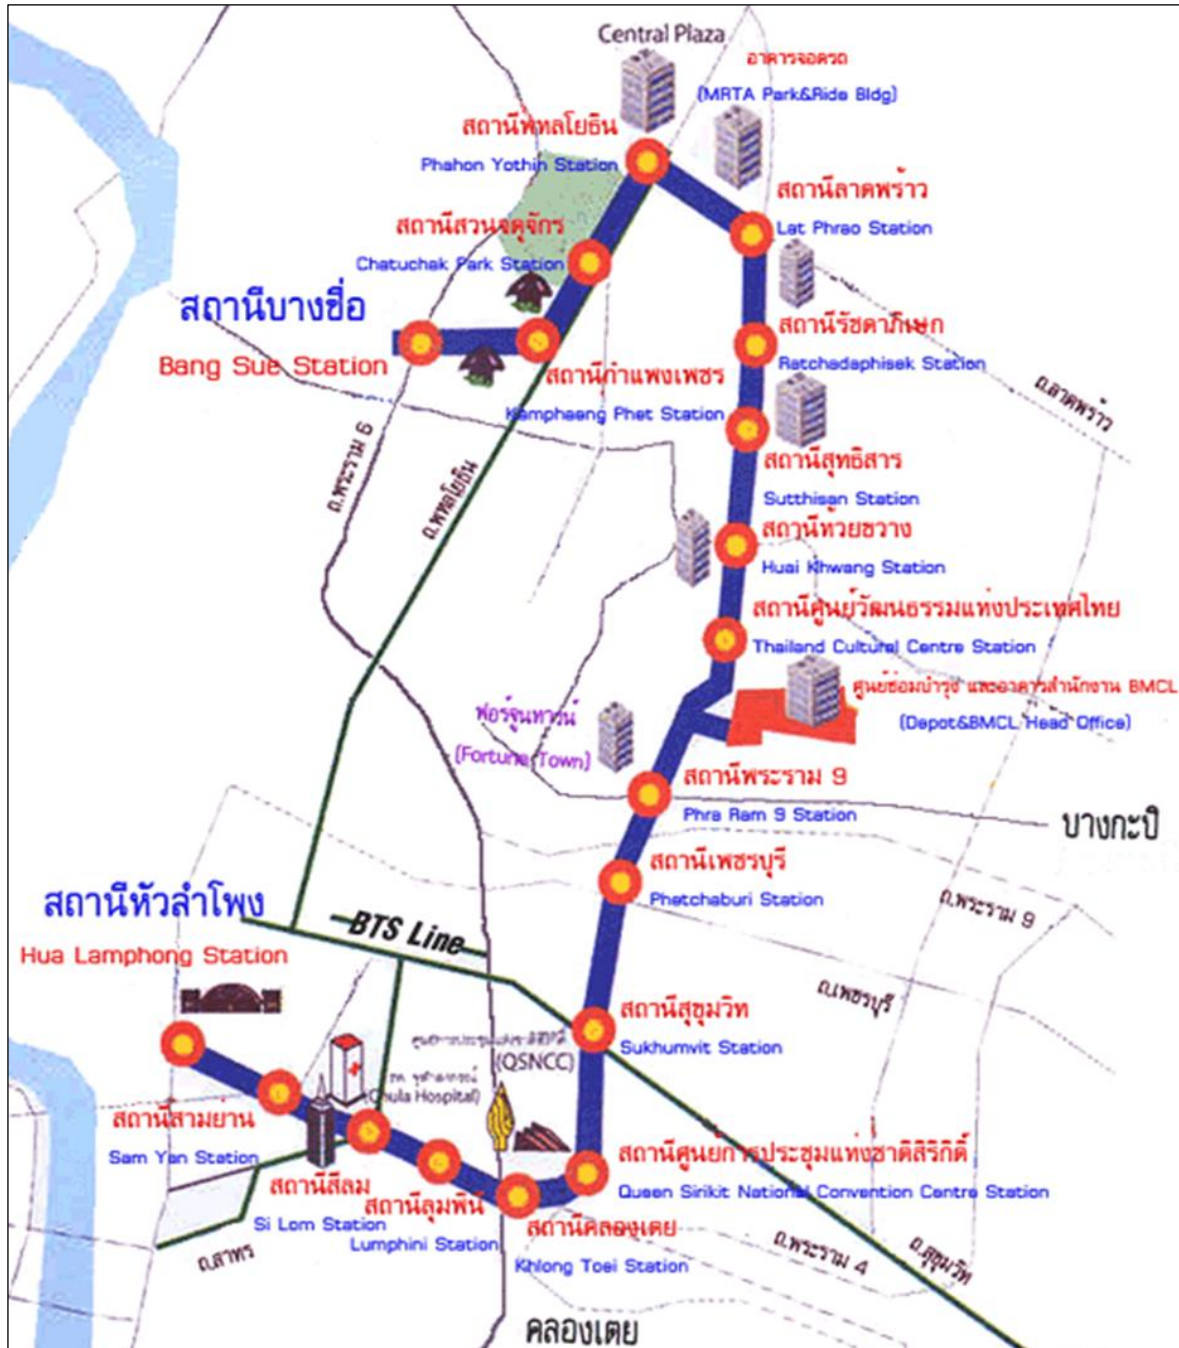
Central Plaza

อาคารจอดรถ
(MRTA Park&Ride Bldg)

สถานีพหลโยธิน
Phahon Yothin Station

สถานีลาดพร้าว
Lat Phrao Station

สถานีสวนจตุจักร
Chatuchak Park Station

สถานีบางซื่อ
Bang Sue Station

สถานีรัชดาภิเษก
Ratchadaphisek Station

สถานีกำแพงเพชร
Kamphaeng Phet Station

ถ.ลาดพร้าว

ถ.พระราม 6

ถ.พหลโยธิน

สถานีสุทธิสาร
Sutthisan Station

สถานีห้วยขวาง
Huai Khwang Station

สถานีศูนย์วัฒนธรรมแห่งประเทศไทย
Thailand Cultural Centre Station

ศูนย์ซ่อมบำรุง และอาคารสำนักงาน BMCL
(Depot&BMCL Head Office)

ฟอร์จูนทาวน์
(Fortune Town)

สถานีพระราม 9
Phra Ram 9 Station

บางกะปิ

สถานีเพชรบุรี
Phetchaburi Station

ถ.พระราม 9

สถานีหัวลำโพง
Hua Lamphong Station

BTS Line

ถ.เพชรบุรี

สถานีสุขุมวิท
Sukhumvit Station

ศูนย์การประชุมแห่งชาติสิริกิติ์
(QSNCC)

รพ. จุฬาลงกรณ์
(Chula Hospital)

สถานีสามย่าน
Sam Yan Station

สถานีศูนย์การประชุมแห่งชาติสิริกิติ์
Queen Sirikit National Convention Centre Station

สถานีสีลม
Si Lom Station

สถานีลุมพินี
Lumphini Station

สถานีคลองเตย
Khlong Toei Station

ถ.พระราม 4

ถ.สุขุมวิท

ถ.สาทร

คลองเตย